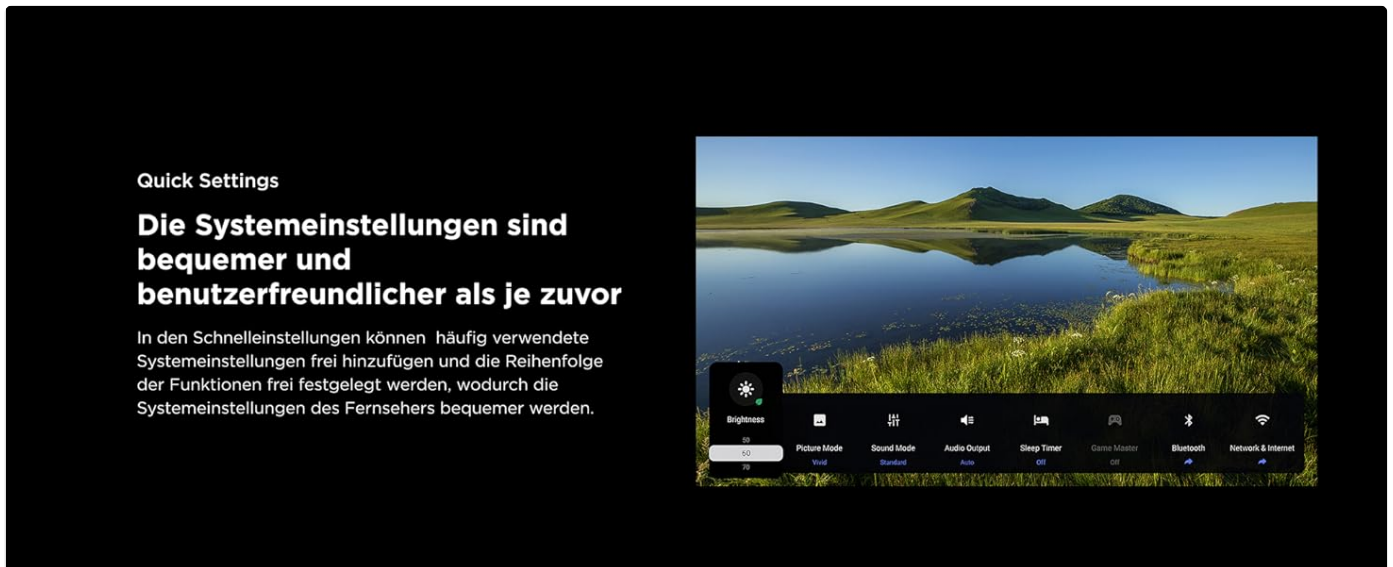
Quick Settings

Die Systemeinstellungen sind bequemer und benutzerfreundlicher als je zuvor

In den Schnelleinstellungen können häufig verwendete Systemeinstellungen frei hinzufügen und die Reihenfolge der Funktionen frei festgelegt werden, wodurch die Systemeinstellungen des Fernsehers bequemer werden.

Brightness
50
60
70

Picture Mode
Vivid

Sound Mode
Standard

Audio Output
Auto

Sleep Timer
Off

Game Master
Off

Bluetooth

Network & Internet